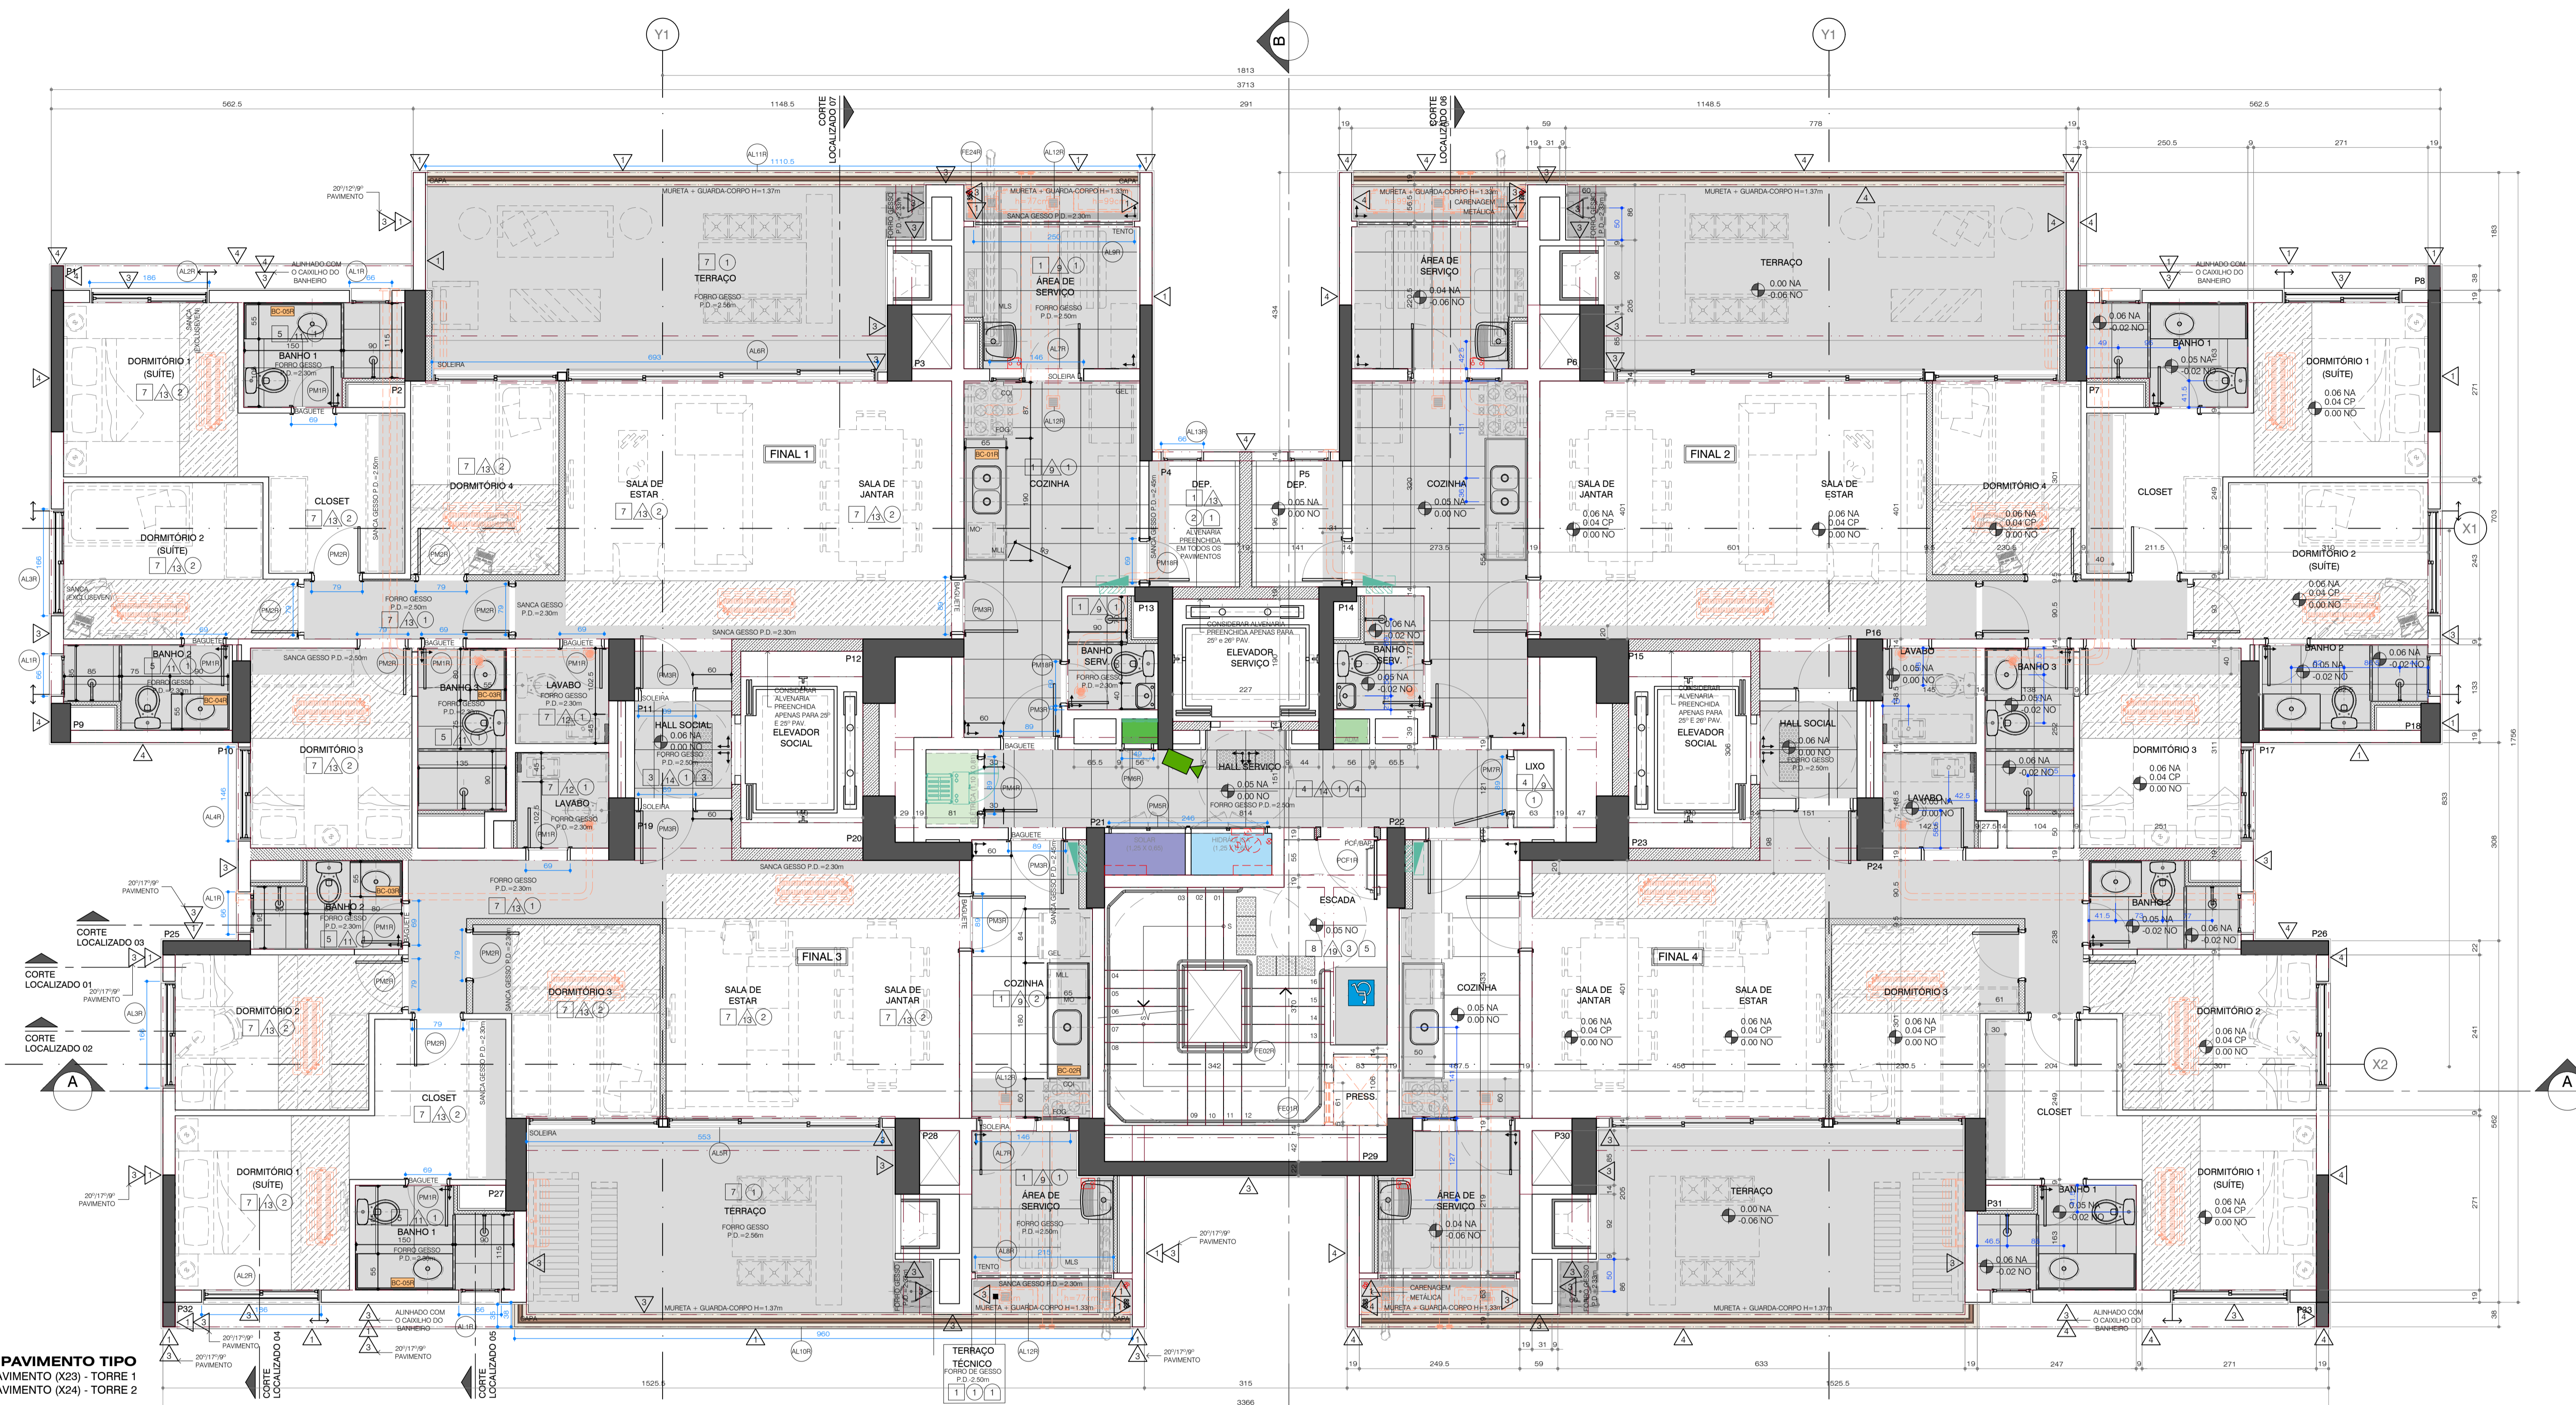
Y1
B
Y1
1813
3713
562.5
1148.5
291
1148.5
562.5
CORTE LOCALIZADO 07
CORTE LOCALIZADO 06
1110.5
778
250.5
271
MURETA + GUARDA-CORPO H=1.37m
MURETA + GUARDA-CORPO H=1.33m
MURETA + GUARDA-CORPO H=1.33m
MURETA + GUARDA-CORPO H=1.37m
SANCA GESSO P.D.=2.30m
CARENAGEM METÁLICA
TERRAÇO
FORRO GESSO P.D.=2.56m
ÁREA DE SERVIÇO
FORRO GESSO P.D.=2.50m
ÁREA DE SERVIÇO
0.04 NA
-0.06 NO
TERRAÇO
0.00 NA
-0.06 NO
ALINHADO COM O CAIXILHO DO BANHEIRO
ALINHADO COM O CAIXILHO DO BANHEIRO
DORMITÓRIO 1 (SUÍTE)
BANHO 1
FORRO GESSO P.D.=2.30m
BAGUETE
SOLEIRA
BANHO 1
0.06 NA
0.02 NO
0.05 NA
-0.02 NO
DORMITÓRIO 1 (SUÍTE)
0.06 NA
0.04 CP
0.00 NO
FINAL 1
FINAL 2
DORMITÓRIO 4
CLOSET
SALA DE ESTAR
SALA DE JANTAR
COZINHA
DEP.
DEP.
0.05 NA
0.00 NO
COZINHA
0.05 NA
0.00 NO
SALA DE JANTAR
0.06 NA
0.04 CP
0.00 NO
SALA DE ESTAR
0.06 NA
0.04 CP
0.00 NO
DORMITÓRIO 4
0.06 NA
0.04 CP
0.00 NO
CLOSET
DORMITÓRIO 2 (SUÍTE)
0.06 NA
0.04 CP
0.00 NO
X1
DORMITÓRIO 2 (SUÍTE)
SANCA GESSO P.D.=2.50m
ALVENARIA PREENCHIDA EM TODOS OS PAVIMENTOS
FORRO GESSO P.D.=2.50m
SANCA GESSO P.D.=2.30m
SANCA GESSO P.D.=2.30m
BANHO 2
FORRO GESSO P.D.=2.30m
BANHO 3
FORRO GESSO P.D.=2.30m
LAVABO
FORRO GESSO P.D.=2.30m
CONSIDERAR ALVENARIA PREENCHIDA APENAS PARA 25º E 26º PAV.
ELEVADOR SOCIAL
BANHO SERV.
FORRO GESSO P.D.=2.30m
CONSIDERAR ALVENARIA PREENCHIDA APENAS PARA 25º e 26º PAV.
ELEVADOR SERVIÇO
BANHO SERV.
0.06 NA
0.02 NO
0.05 NA
-0.02 NO
CONSIDERAR ALVENARIA PREENCHIDA APENAS PARA 25º E 26º PAV.
ELEVADOR SOCIAL
HALL SOCIAL
0.06 NA
0.00 NO
FORRO GESSO P.D.=2.50m
LAVABO
0.05 NA
0.00 NO
BANHO 3
0.05 NA
-0.02 NO
BANHO 2
0.05 NA
-0.02 NO
0.06 NA
-0.02 NO
DORMITÓRIO 3
HALL SOCIAL
0.06 NA
0.00 NO
FORRO GESSO P.D.=2.50m
LAVABO
FORRO GESSO P.D.=2.30m
HALL SERVIÇO
0.05 NA
0.00 NO
FORRO GESSO P.D.=2.50m
LIXO
LAVABO
0.00 NO
DORMITÓRIO 3
0.06 NA
0.04 CP
0.00 NO
0.06 NA
-0.02 NO
ESCADA
0.05 NO
PRESS.
FORRO GESSO P.D.=2.30m
CORTE LOCALIZADO 03
CORTE LOCALIZADO 01
CORTE LOCALIZADO 02
A
DORMITÓRIO 2
BANHO 2
FORRO GESSO P.D.=2.30m
DORMITÓRIO 3
FINAL 3
SALA DE ESTAR
SALA DE JANTAR
COZINHA
COZINHA
0.05 NA
0.00 NO
FINAL 4
SALA DE JANTAR
0.06 NA
0.04 CP
0.00 NO
SALA DE ESTAR
0.06 NA
0.04 CP
0.00 NO
DORMITÓRIO 3
0.06 NA
0.04 CP
0.00 NO
DORMITÓRIO 2
0.06 NA
0.04 CP
0.00 NO
BANHO 2
0.05 NA
-0.02 NO
0.06 NA
-0.02 NO
X2
A
CLOSET
CLOSET
DORMITÓRIO 1 (SUÍTE)
BANHO 1
FORRO GESSO P.D.=2.30m
TERRAÇO
FORRO GESSO P.D.=2.56m
ÁREA DE SERVIÇO
FORRO GESSO P.D.=2.50m
ÁREA DE SERVIÇO
0.04 NA
-0.06 NO
TERRAÇO
0.00 NA
-0.06 NO
BANHO 1
0.05 NA
-0.02 NO
0.06 NA
-0.02 NO
DORMITÓRIO 1 (SUÍTE)
0.06 NA
0.04 CP
0.00 NO
20°/17°/9° PAVIMENTO
ALINHADO COM O CAIXILHO DO BANHEIRO
ALINHADO COM O CAIXILHO DO BANHEIRO
SANCA GESSO P.D.=2.30m
CARENAGEM METÁLICA
TERRAÇO TÉCNICO
FORRO DE GESSO P.D.-2.50m
CORTE LOCALIZADO 04
CORTE LOCALIZADO 05
1525.5
315
1525.5
3366
249.5
59
633
247
271
PAVIMENTO TIPO
AVIMENTO (X23) - TORRE 1
AVIMENTO (X24) - TORRE 2